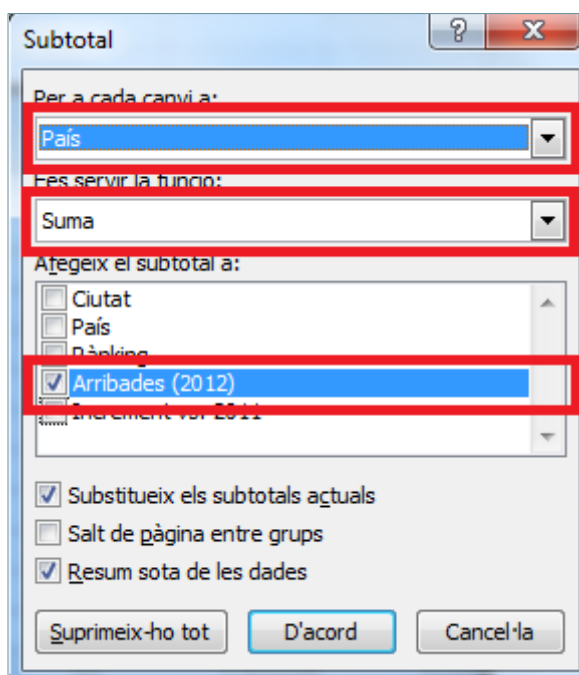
Subtotal

?

X

Per a cada canvi a:

País

Fes servir la funció:

Suma

Afegeix el subtotal a:

Ciutat

País

Rànking

Arribades (2012)

Increment vs. 2011

Substitueix els subtotals actuals

Salt de pàgina entre grups

Resum sota de les dades

Suprimeix-ho tot

D'acord

Cancel·la